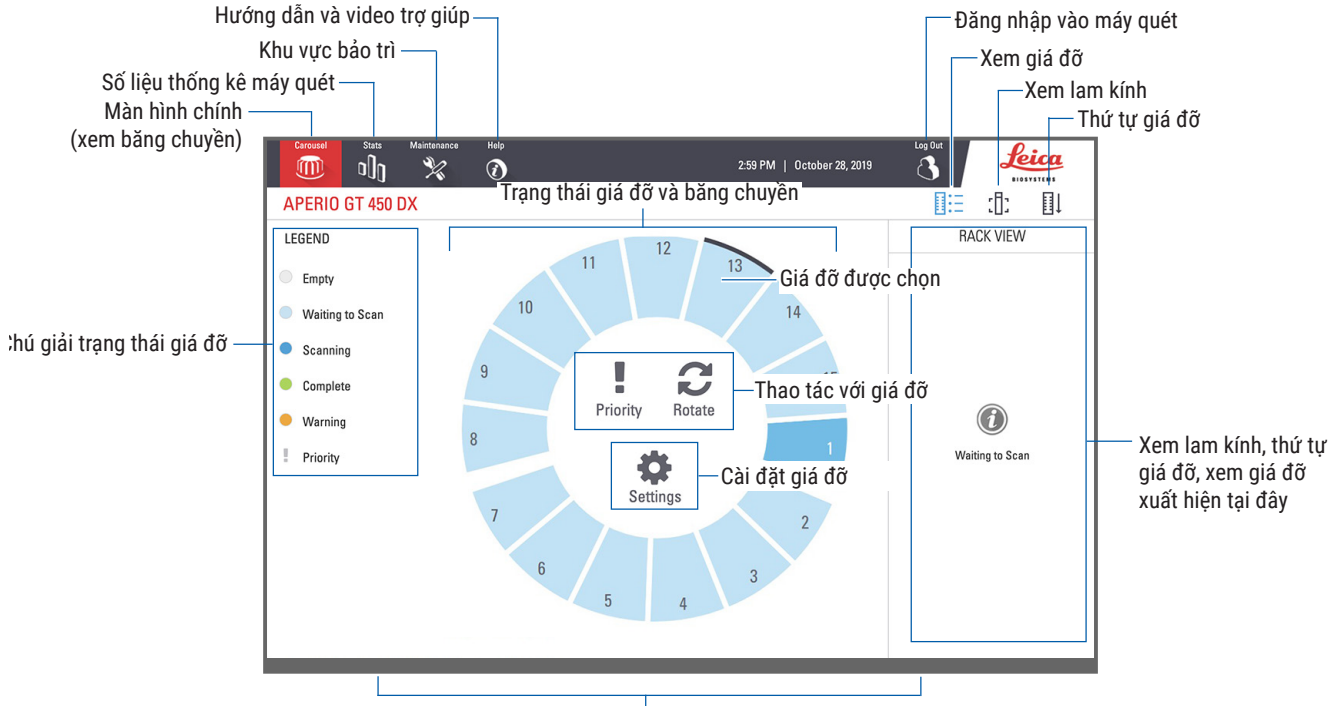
Hướng dẫn và video trợ giúp
Khu vực bảo trì
Số liệu thống kê máy quét
Màn hình chính
(xem băng chuyền)
Đăng nhập vào máy quét
Xem giá đỡ
Xem lam kính
Thứ tự giá đỡ

Carousel
Stats
Maintenance
Help
2:59 PM | October 28, 2019
Log Out
Leica
BIOSYSTEMS

APERIO GT 450 DX
Trạng thái giá đỡ và băng chuyền

LEGEND
Empty
Waiting to Scan
Scanning
Complete
Warning
Priority

Chú giải trạng thái giá đỡ

12
13
Giá đỡ được chọn
11
10
14
9
15
Priority
Rotate
Thao tác với giá đỡ
8
1
Settings
Cài đặt giá đỡ
7
2
6
3
5
4

RACK VIEW
Waiting to Scan

Xem lam kính, thứ tự giá đỡ, xem giá đỡ xuất hiện tại đây